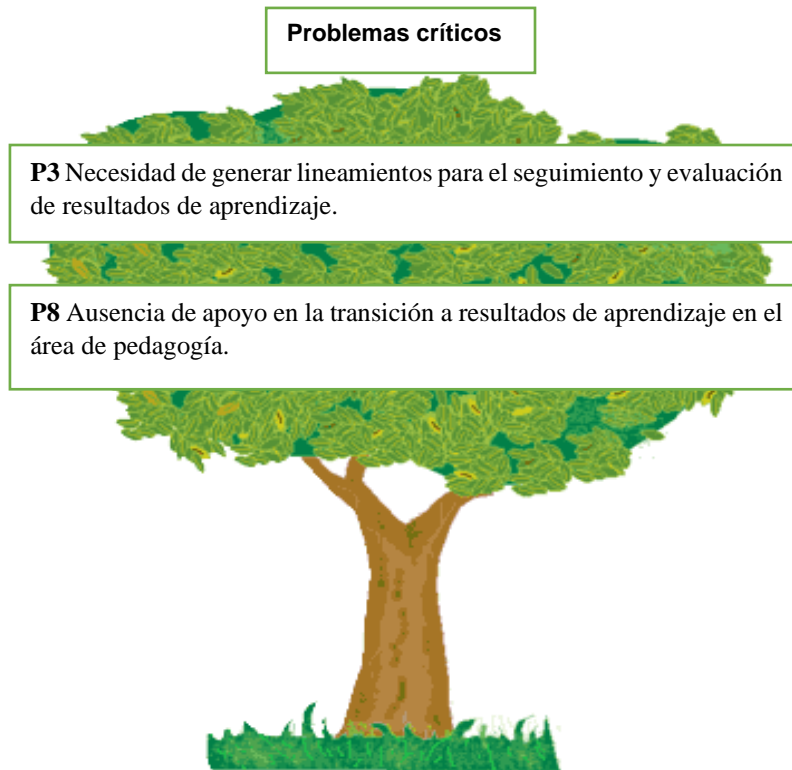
Problemas críticos

P3 Necesidad de generar lineamientos para el seguimiento y evaluación de resultados de aprendizaje.

P8 Ausencia de apoyo en la transición a resultados de aprendizaje en el área de pedagogía.